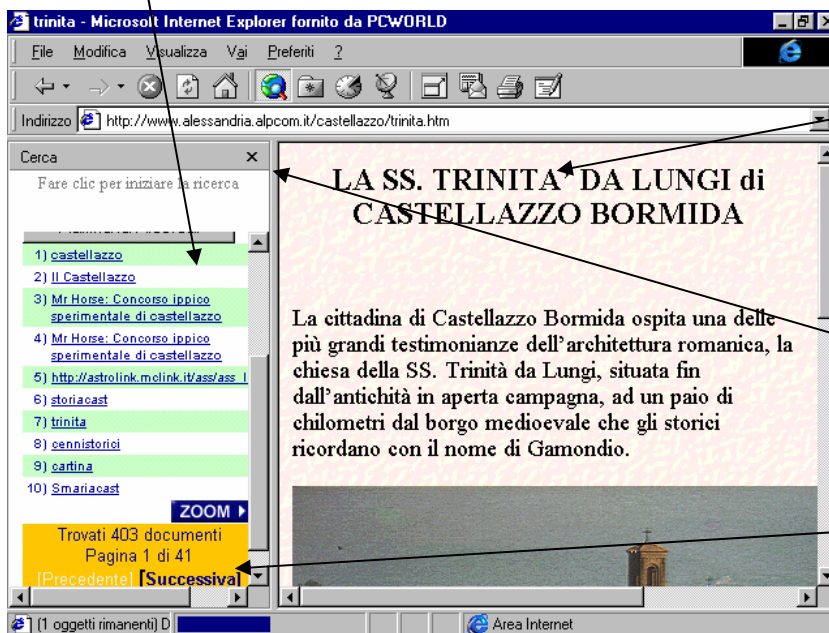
trinita - Microsoft Internet Explorer fornito da PCWORLD

File Modifica Visualizza Vai Preferiti ?

Indirizzo http://www.alessandria.alpcom.it/castellazzo/trinita.htm

Cerca ×

Fare clic per iniziare la ricerca

1) castellazzo
2) Il Castellazzo
3) Mr Horse: Concorso ippico sperimentale di castellazzo
4) Mr Horse: Concorso ippico sperimentale di castellazzo
5) http://astrolink.mclink.it/ass/ass_l
6) storiacast
7) trinita
8) cennistorici
9) cartina
10) Smariacast

ZOOM

Trovati 403 documenti
Pagina 1 di 41
[Precedente] [Successiva]

LA SS. TRINITA' DA LUNGI di CASTELLAZZO BORMIDA

La cittadina di Castellazzo Bormida ospita una delle più grandi testimonianze dell'architettura romanica, la chiesa della SS. Trinità da Lungi, situata fin dall'antichità in aperta campagna, ad un paio di chilometri dal borgo medioevale che gli storici ricordano con il nome di Gamondio.

(1 oggetti rimanenti) D

Area Internet